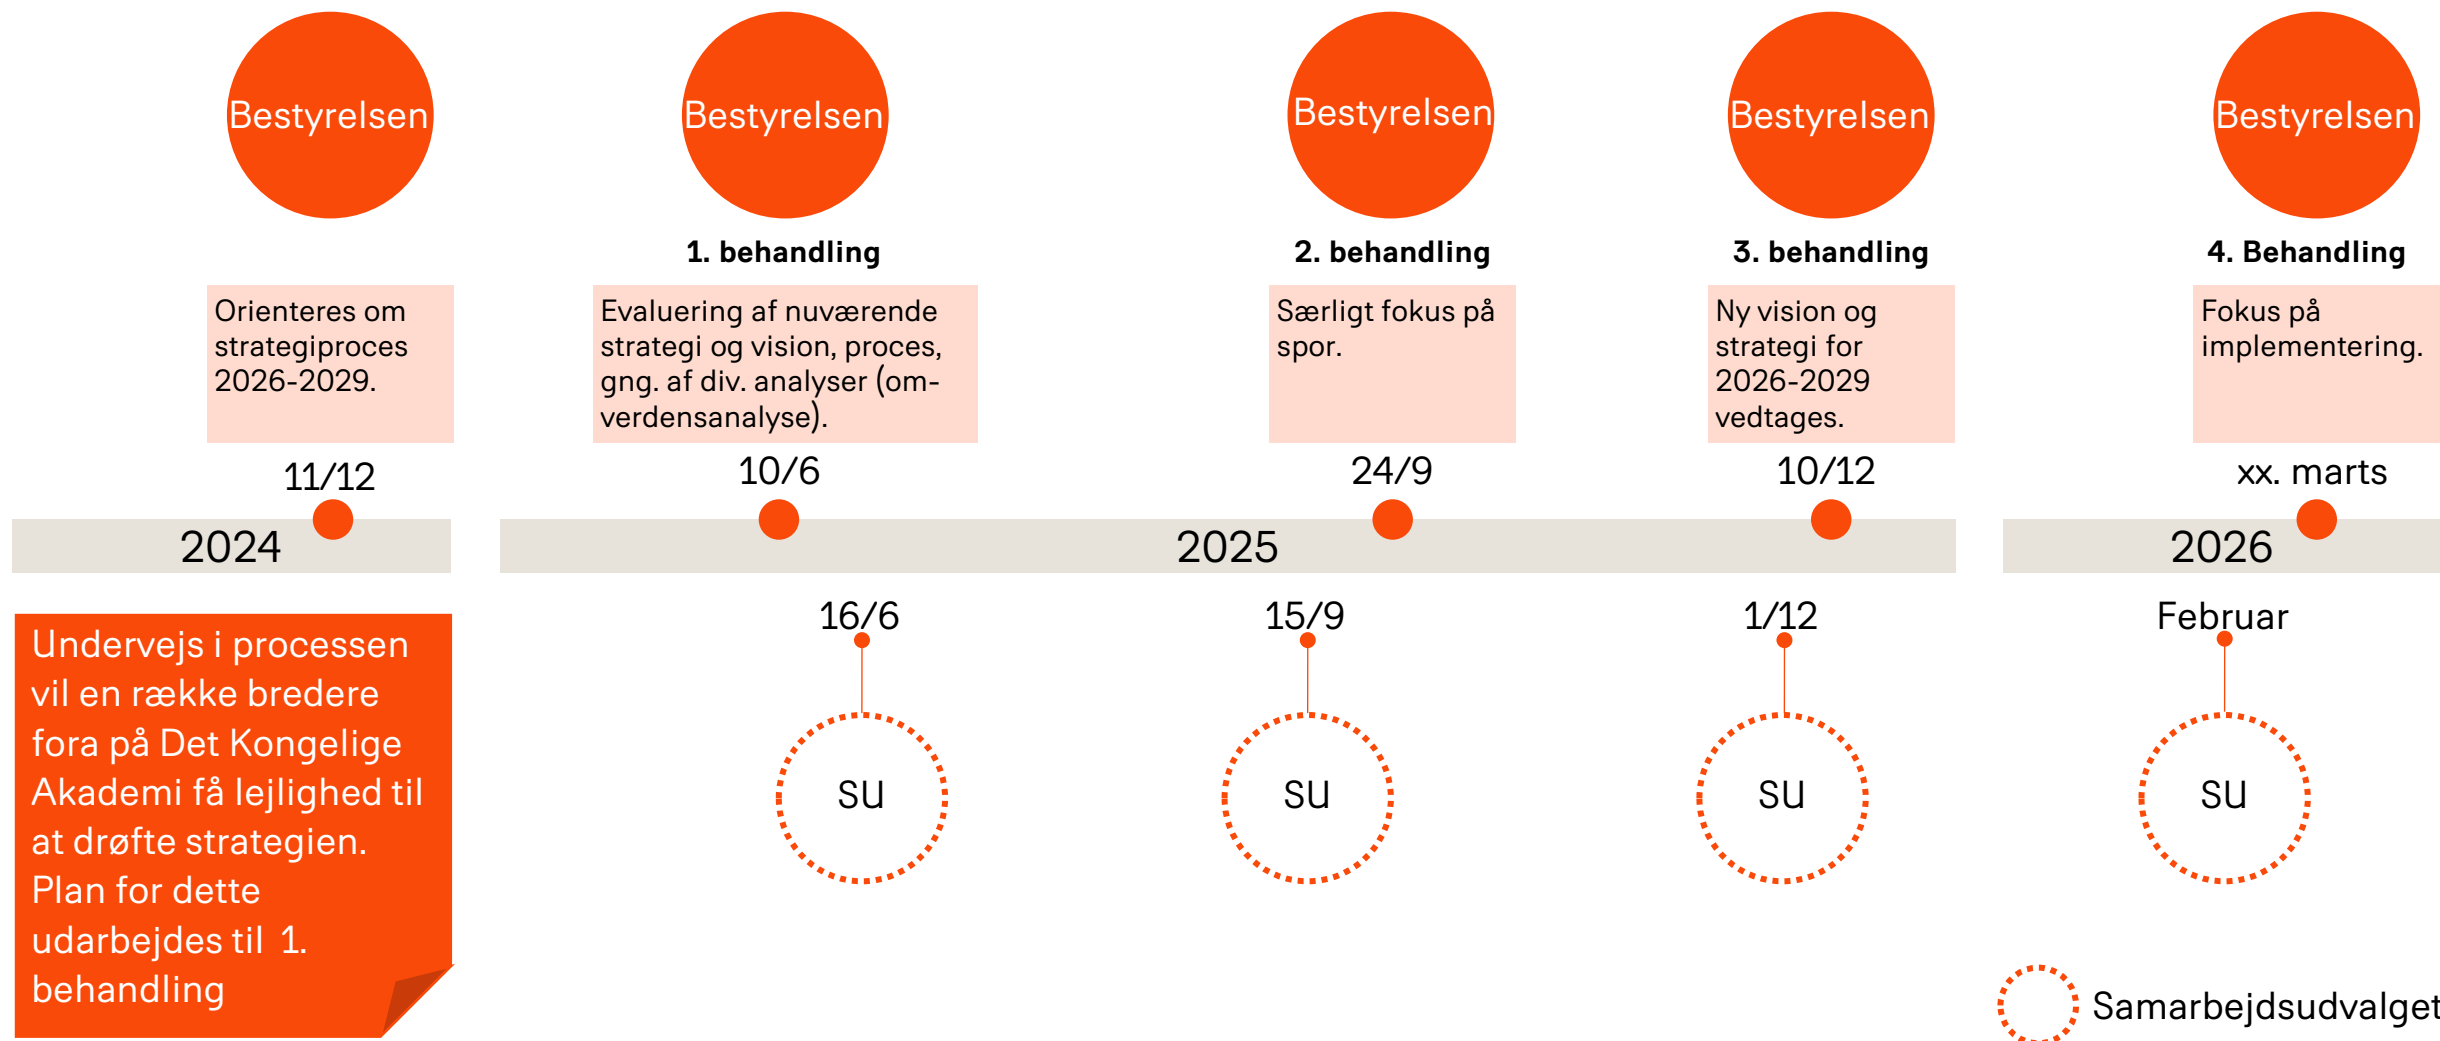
Bestyrelsen

Orienteres om strategiproces 2026-2029.

11/12

2024

Bestyrelsen

1. behandling

Evaluering af nuværende strategi og vision, proces, gng. af div. analyser (omverdensanalyse).

10/6

Bestyrelsen

2. behandling

Særligt fokus på spor.

24/9

Bestyrelsen

3. behandling

Ny vision og strategi for 2026-2029 vedtages.

10/12

2025

Bestyrelsen

4. Behandling

Fokus på implementering.

xx. marts

2026

Undervejs i processen vil en række bredere fora på Det Kongelige Akademi få lejlighed til at drøfte strategien. Plan for dette udarbejdes til 1. behandling

16/6

SU

15/9

SU

1/12

SU

Februar

SU

Samarbejdsudvalget